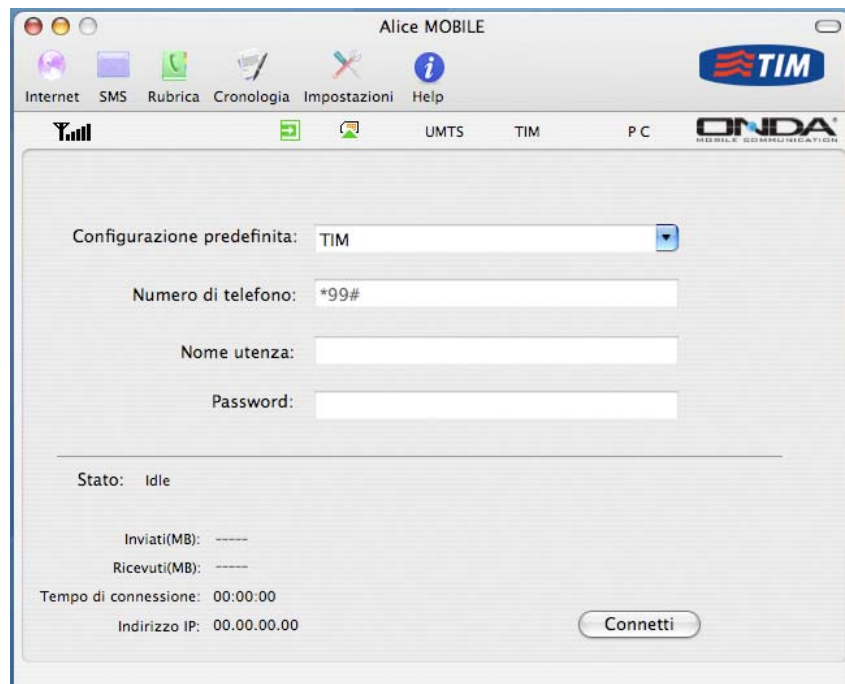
Alice MOBILE

Internet SMS Rubrica Cronologia Impostazioni Help

TIM

UMTS TIM PC

ONDA
MOBILE COMMUNICATION

Configurazione predefinita: TIM

Numero di telefono: *99#

Nome utenza:

Password:

Stato: Idle

Inviati(MB): -----

Ricevuti(MB): -----

Tempo di connessione: 00:00:00

Indirizzo IP: 00.00.00.00

Connetti